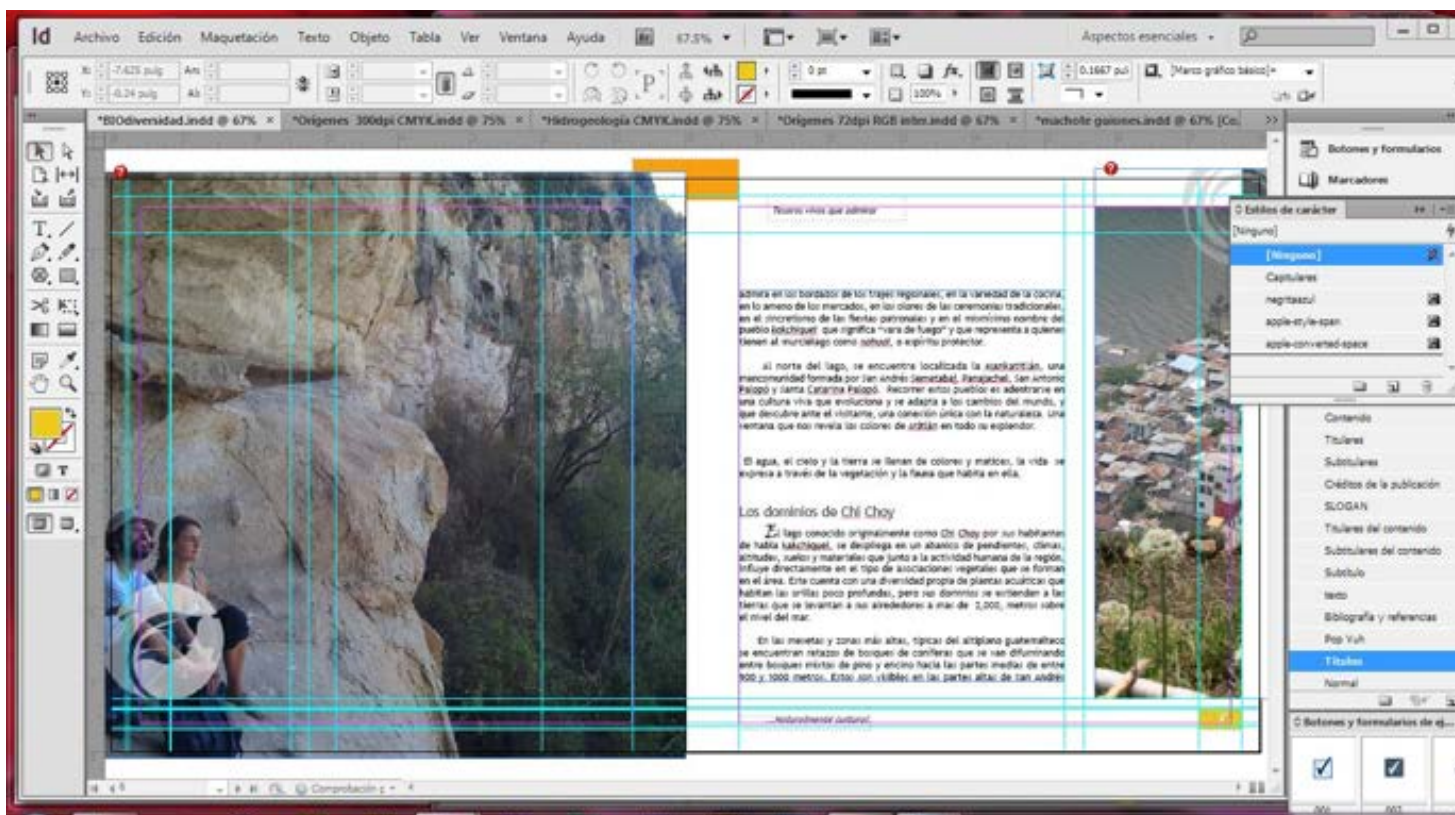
Id Archivo Edición Maquetación Texto Objeto Tabla Ver Ventana Ayuda 67,5% Aspectos esenciales

X: -7.625 pulg Y: -0.24 pulg An: Al:
0 pt 100% 0.1667 pul [Marco gráfico básico]+

*BIOdiversidad.indd @ 67% × *Origenes 300dpi CMYK.indd @ 75% × *Hidrogeologia CMYK.indd @ 75% × *Origenes 72dpi RGB inter.indd @ 67% × *machote guiones.indd @ 67% [Co.

Botones y formularios
Marcadores

Estilos de carácter
[Ninguno]
[Ninguno]
Capitulares
negritaazul
apple-style-span
apple-converted-space

Contenido
Titulares
Subtitulares
Créditos de la publicación
SLOGAN
Titulares del contenido
Subtitulares del contenido
Subtítulo
texto
Bibliografía y referencias
Pop Vuh
Titulos
Normal

Botones y formularios de ej...

Tesoros vivos que admirar

admira en los bordados de los trajes regionales, en la variedad de la cocina, en lo ameno de los mercados, en los olores de las ceremonias tradicionales, en el sincretismo de las fiestas patronales y en el minimo nombre del pueblo kakchiquel que significa "vara de fuego" y que representa a quienes tienen al murciélago como nahual, o espíritu protector.

Al norte del lago, se encuentra localizada la Asankatitlán, una mancomunidad formada por San Andrés Semetabaj, Panajachel, San Antonio Palopó y Santa Catarina Palopó. Recorrer estos pueblos es adentrarse en una cultura viva que evoluciona y se adapta a los cambios del mundo, y que descubre ante el visitante, una conexión única con la naturaleza. Una ventana que nos revela los colores de Atitlán en todo su esplendor.

El agua, el cielo y la tierra se llenan de colores y matices, la vida se expresa a través de la vegetación y la fauna que habita en ella.

Los dominios de Chi Choy

El lago conocido originalmente como Chi Choy por sus habitantes de habla kakchiquel, se despliega en un abanico de pendientes, climas, altitudes, suelos y materiales que junto a la actividad humana de la región, influye directamente en el tipo de asociaciones vegetales que se forman en el área. Este cuenta con una diversidad propia de plantas acuáticas que habitan las orillas poco profundas, pero sus dominios se extienden a las tierras que se levantan a sus alrededores a mas de 3,000 metros sobre el nivel del mar.

En las mesetas y zonas más altas, típicas del altiplano guatemalteco se encuentran retazos de bosques de coníferas que se van difuminando entre bosques mixtos de pino y encino hacia las partes medias de entre 900 y 1000 metros. Estos son visibles en las partes altas de San Andrés

...Naturalmente cultural

Comprobación